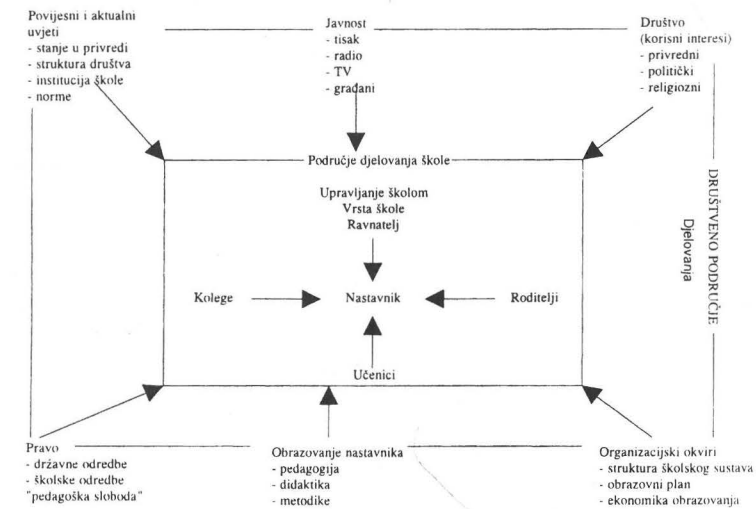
Povijesni i aktualni uvjeti
- stanje u privredi
- struktura društva
- institucija škole
- norme

Javnost
- tisak
- radio
- TV
- građani

Društvo (korisni interesi)
- privredni
- politički
- religiozni

Područje djelovanja škole

Upravljanje školom
Vrsta škole
Ravnatelj

Kolege

Nastavnik

Roditelji

Učenici

DRUŠTVENO PODRUČJE Djelovanja

Pravo
- državne odredbe
- školske odredbe
"pedagoška sloboda"

Obrazovanje nastavnika
- pedagogija
- didaktika
- metodike

Organizacijski okviri
- struktura školskog sustava
- obrazovni plan
- ekonomika obrazovanja